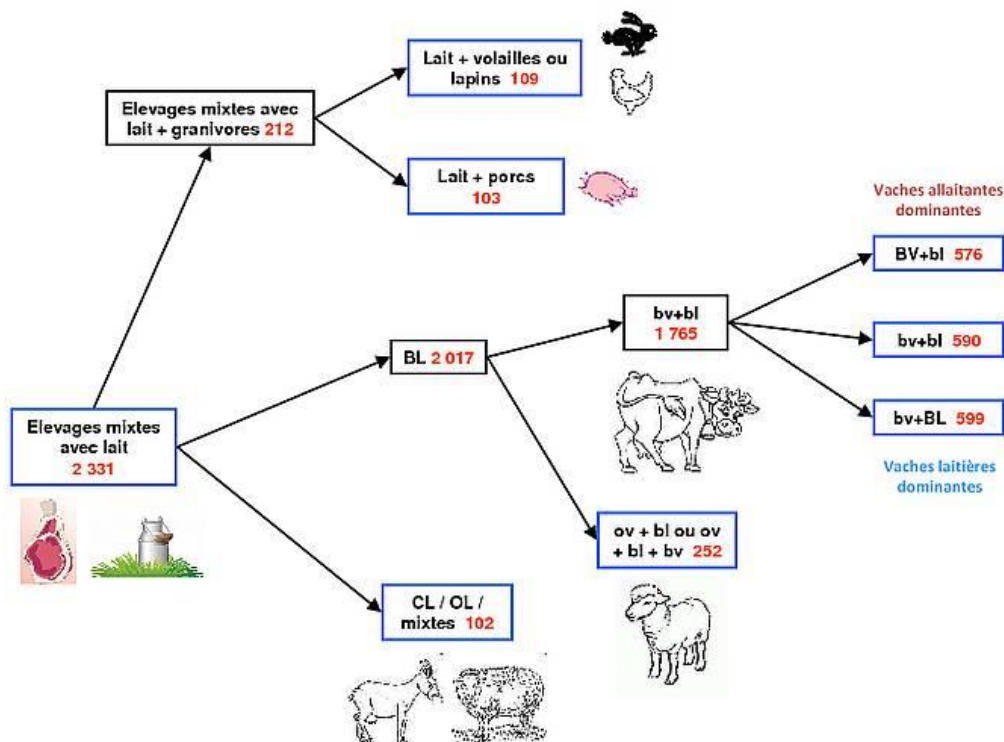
Elevages mixtes avec lait 2 331

Elevages mixtes avec lait + granivores 212

Lait + volailles ou lapins 109

Lait + porcs 103

BL 2 017

bv+bl 1 765

Vaches allaitantes dominantes

BV+bl 576

bv+bl 590

bv+BL 599

Vaches laitières dominantes

ov + bl ou ov + bl + bv 252

CL / OL / mixtes 102